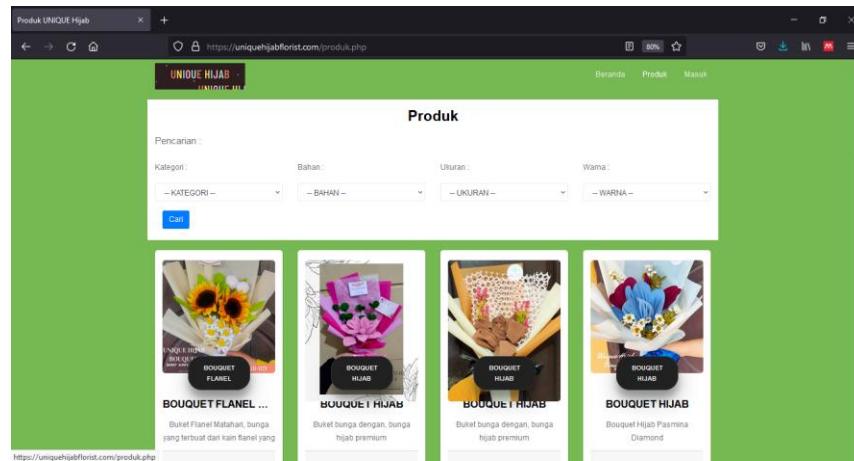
Produk UNIQUE Hijab ×

https://uniquehijabflorist.com/produk.php

80%

UNIQUE HIJAB

Beranda Produk Masuk

Produk

Pencarian :

Kategori :

-- KATEGORI --

Bahan :

-- BAHAN --

Ukuran :

-- UKURAN --

Warna :

-- WARNA --

Cari

BOUQUET FLANEL

BOUQUET FLANEL ...

Buket Flanel Matahari, bunga yang terbuat dari kain flanel yang

BOUQUET HIJAB

BOUQUET HIJAB

Buket bunga dengan, bunga hijab premium

BOUQUET HIJAB

BOUQUET HIJAB

Buket bunga dengan, bunga hijab premium

BOUQUET HIJAB

BOUQUET HIJAB

Bouquet Hijab Pasmina Diamond

https://uniquehijabflorist.com/produk.php